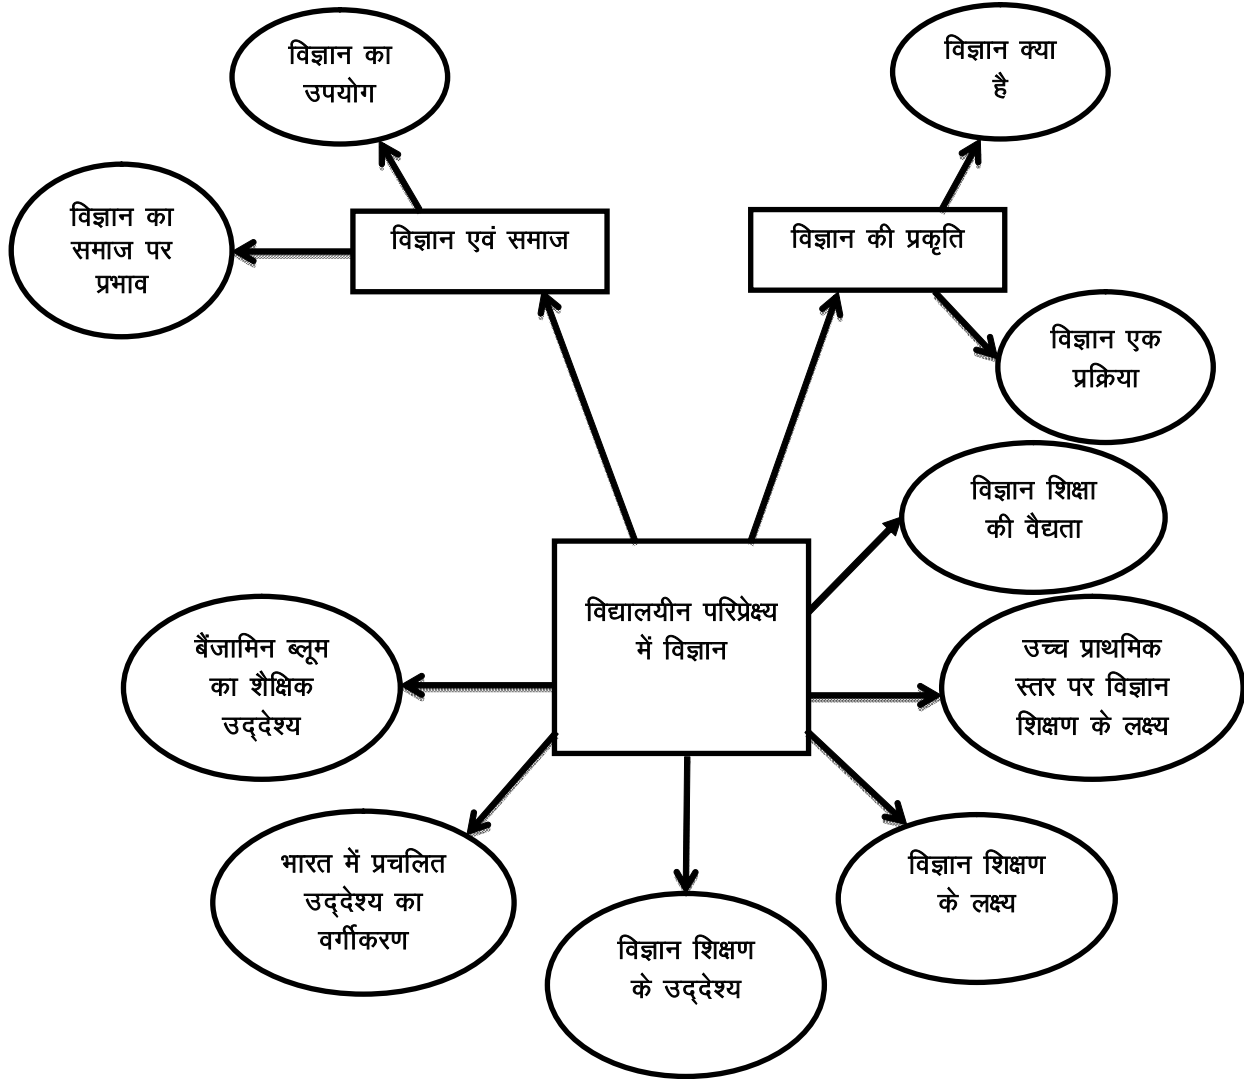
विज्ञान का उपयोग

विज्ञान क्या है

विज्ञान का समाज पर प्रभाव

विज्ञान एवं समाज

विज्ञान की प्रकृति

विज्ञान एक प्रक्रिया

विज्ञान शिक्षा की वैद्यता

विद्यालयीन परिप्रेक्ष्य में विज्ञान

बैंजामिन ब्लूम का शैक्षिक उद्देश्य

उच्च प्राथमिक स्तर पर विज्ञान शिक्षण के लक्ष्य

भारत में प्रचलित उद्देश्य का वर्गीकरण

विज्ञान शिक्षण के लक्ष्य

विज्ञान शिक्षण के उद्देश्य